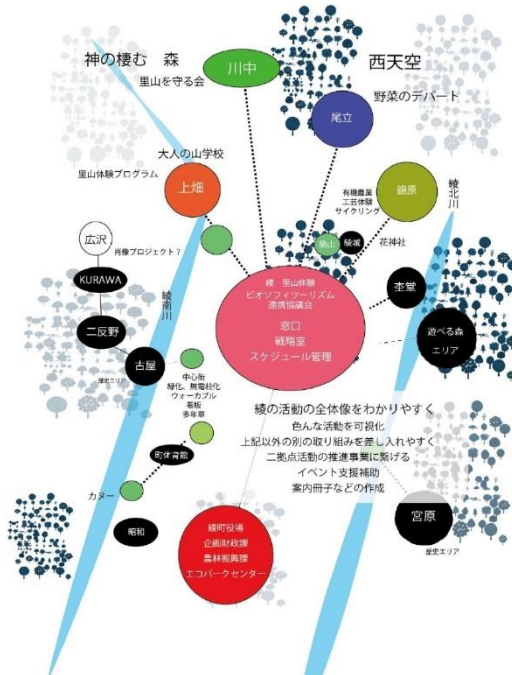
神の棲む　森

里山を守る会

川中

西天空

野菜のデパート

尾立

大人の山学校

里山体験プログラム

上畑

錦原

有機農業
工芸体験
サイクリング

綾北川

広沢

肖像プロジェクト？

築山

綾城

花神社

KURAWA

綾南川

本堂

綾　里山体験
ビオソフィツーリズム
連携協議会

窓口
戦略室
スケジュール管理

二反野

遊べる森
エリア

古屋

歴史エリア

中心街
緑化、無電柱化
ウォーカブル
看板
多年草

綾の活動の全体像をわかりやすく
色んな活動を可視化
上記以外の別の取り組みを差し入れやすく
二拠点活動の推進事業に繋げる
イベント支援補助
案内冊子などの作成

町体育館

カヌー

昭和

綾町役場
企画財政課
農林振興課
エコパークセンター

宮原

歴史エリア